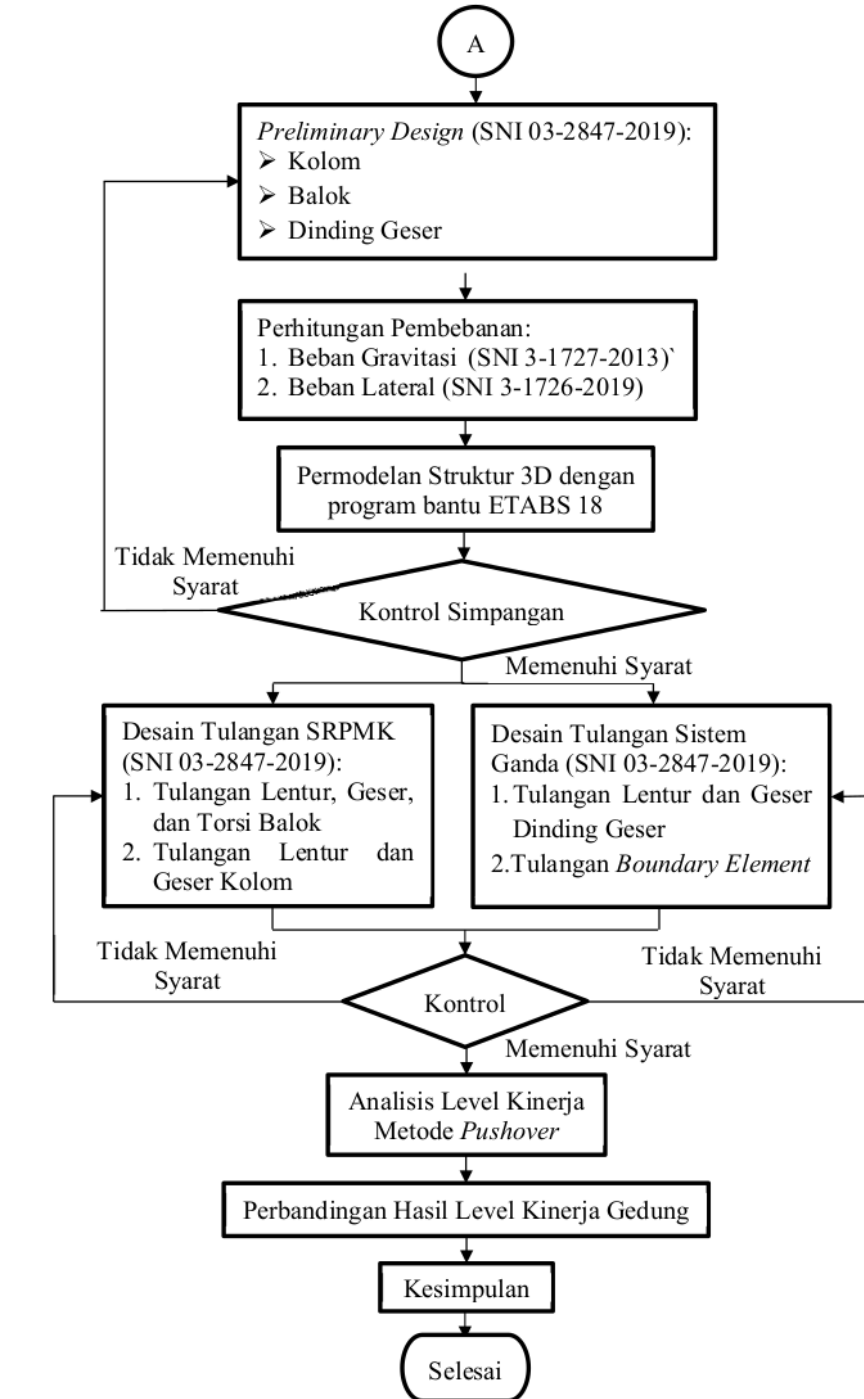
A

Preliminary Design (SNI 03-2847-2019):
➢ Kolom
➢ Balok
➢ Dinding Geser

Perhitungan Pembebanan:
1. Beban Gravitasi (SNI 3-1727-2013)`
2. Beban Lateral (SNI 3-1726-2019)

Permodelan Struktur 3D dengan program bantu ETABS 18

Tidak Memenuhi Syarat

Kontrol Simpangan

Memenuhi Syarat

Desain Tulangan SRPMK (SNI 03-2847-2019):
1. Tulangan Lentur, Geser, dan Torsi Balok
2. Tulangan Lentur dan Geser Kolom

Desain Tulangan Sistem Ganda (SNI 03-2847-2019):
1. Tulangan Lentur dan Geser Dinding Geser
2. Tulangan Boundary Element

Tidak Memenuhi Syarat

Kontrol

Tidak Memenuhi Syarat

Memenuhi Syarat

Analisis Level Kinerja Metode Pushover

Perbandingan Hasil Level Kinerja Gedung

Kesimpulan

Selesai